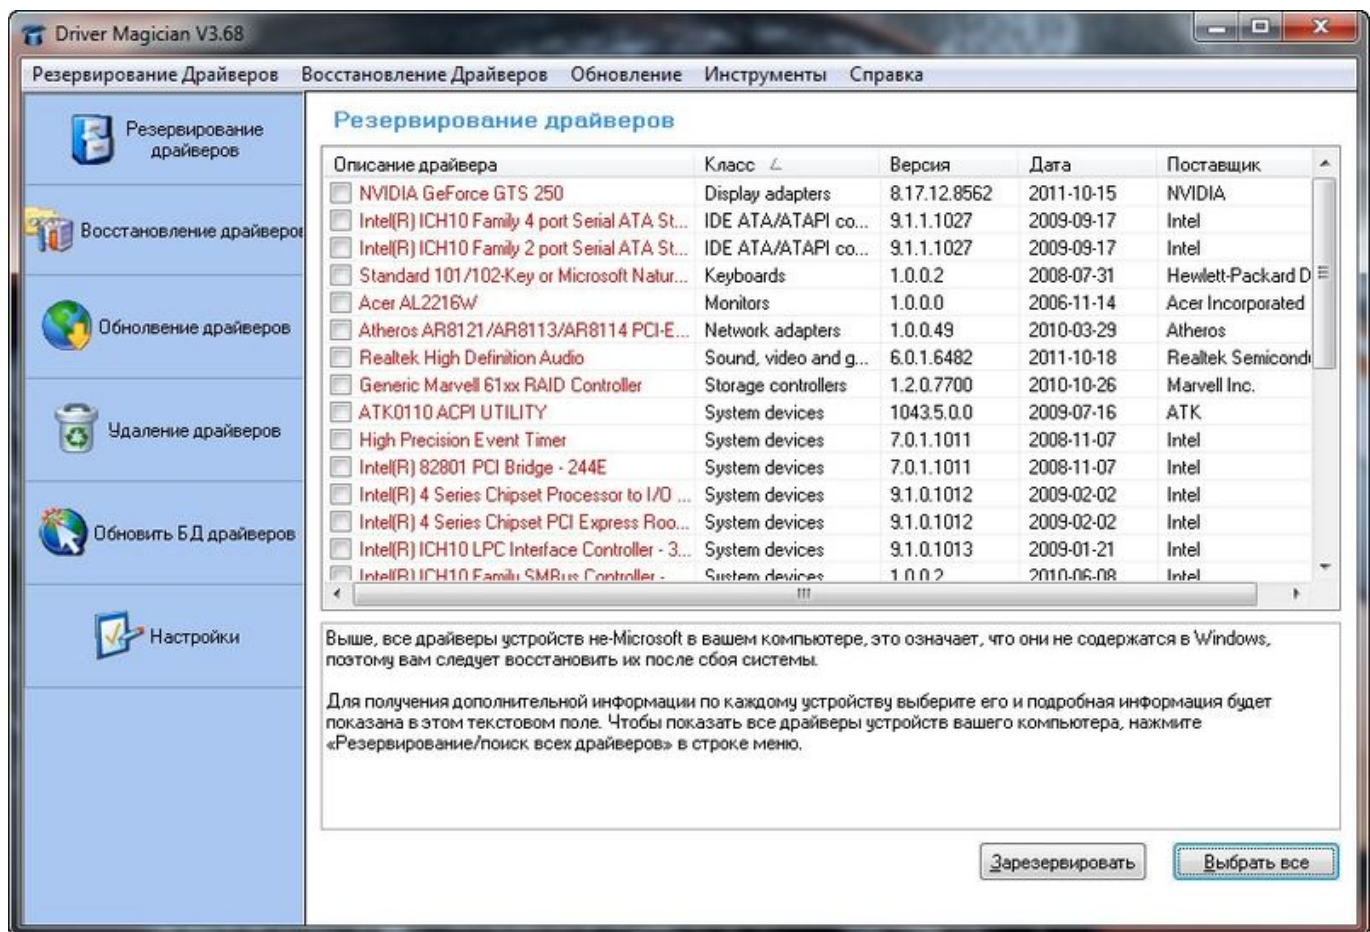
Driver Magician V3.68

Резервирование Драйверов Восстановление Драйверов Обновление Инструменты Справка

Резервирование драйверов

Восстановление драйверов

Обнолвение драйверов

Удаление драйверов

Обновить БД драйверов

Настройки

Резервирование драйверов

| Описание драйвера | Класс | Версия | Дата | Поставщик |
|---|---|---|---|---|
| NVIDIA GeForce GTS 250 | Display adapters | 8.17.12.8562 | 2011-10-15 | NVIDIA |
| Intel(R) ICH10 Family 4 port Serial ATA St... | IDE ATA/ATAPI co... | 9.1.1.1027 | 2009-09-17 | Intel |
| Intel(R) ICH10 Family 2 port Serial ATA St... | IDE ATA/ATAPI co... | 9.1.1.1027 | 2009-09-17 | Intel |
| Standard 101/102-Key or Microsoft Natur... | Keyboards | 1.0.0.2 | 2008-07-31 | Hewlett-Packard D |
| Acer AL2216W | Monitors | 1.0.0.0 | 2006-11-14 | Acer Incorporated |
| Atheros AR8121/AR8113/AR8114 PCI-E... | Network adapters | 1.0.0.49 | 2010-03-29 | Atheros |
| Realtek High Definition Audio | Sound, video and g... | 6.0.1.6482 | 2011-10-18 | Realtek Semicond |
| Generic Marvell 61xx RAID Controller | Storage controllers | 1.2.0.7700 | 2010-10-26 | Marvell Inc. |
| ATK0110 ACPI UTILITY | System devices | 1043.5.0.0 | 2009-07-16 | ATK |
| High Precision Event Timer | System devices | 7.0.1.1011 | 2008-11-07 | Intel |
| Intel(R) 82801 PCI Bridge - 244E | System devices | 7.0.1.1011 | 2008-11-07 | Intel |
| Intel(R) 4 Series Chipset Processor to I/O ... | System devices | 9.1.0.1012 | 2009-02-02 | Intel |
| Intel(R) 4 Series Chipset PCI Express Roo... | System devices | 9.1.0.1012 | 2009-02-02 | Intel |
| Intel(R) ICH10 LPC Interface Controller - 3... | System devices | 9.1.0.1013 | 2009-01-21 | Intel |
| Intel(R) ICH10 Family SMBus Controller - | System devices | 1.0.0.2 | 2010-06-08 | Intel |

Выше, все драйверы устройств не-Microsoft в вашем компьютере, это означает, что они не содержатся в Windows, поэтому вам следует восстановить их после сбоя системы.

Для получения дополнительной информации по каждому устройству выберите его и подробная информация будет показана в этом текстовом поле. Чтобы показать все драйверы устройств вашего компьютера, нажмите «Резервирование/поиск всех драйверов» в строке меню.

Зарезервировать Выбрать все